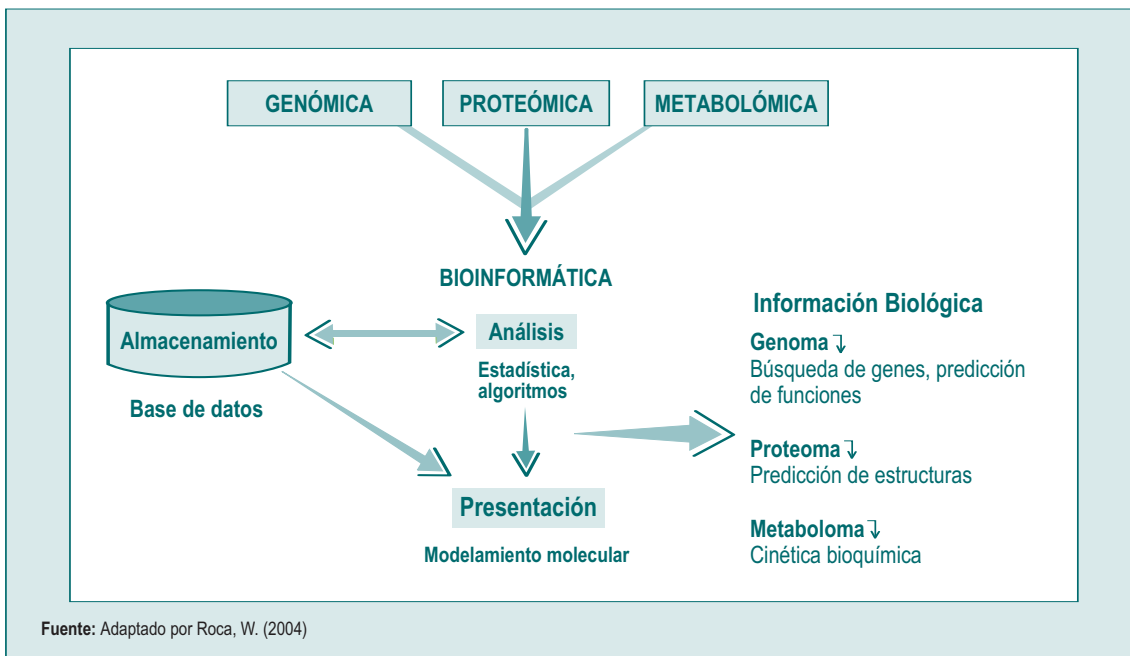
GENÓMICA

PROTEÓMICA

METABOLÓMICA

BIOINFORMÁTICA

Almacenamiento

Base de datos

Análisis

Estadística, algoritmos

Presentación

Modelamiento molecular

Información Biológica

Genoma ↴
Búsqueda de genes, predicción de funciones

Proteoma ↴
Predicción de estructuras

Metaboloma ↴
Cinética bioquímica

**Fuente:** Adaptado por Roca, W. (2004)